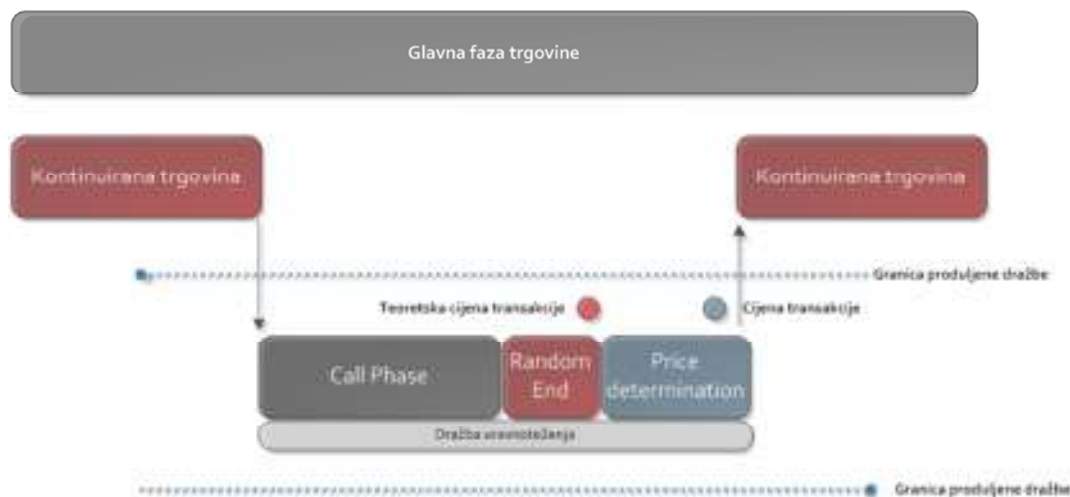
Glavna faza trgovine

Kontinuirana trgovina

Kontinuirana trgovina

Granica produljene dražbe

Teoretska cijena transakcije

Cijena transakcije

Call Phase

Random End

Price determination

Dražba uravnoteženja

Granica produljene dražbe